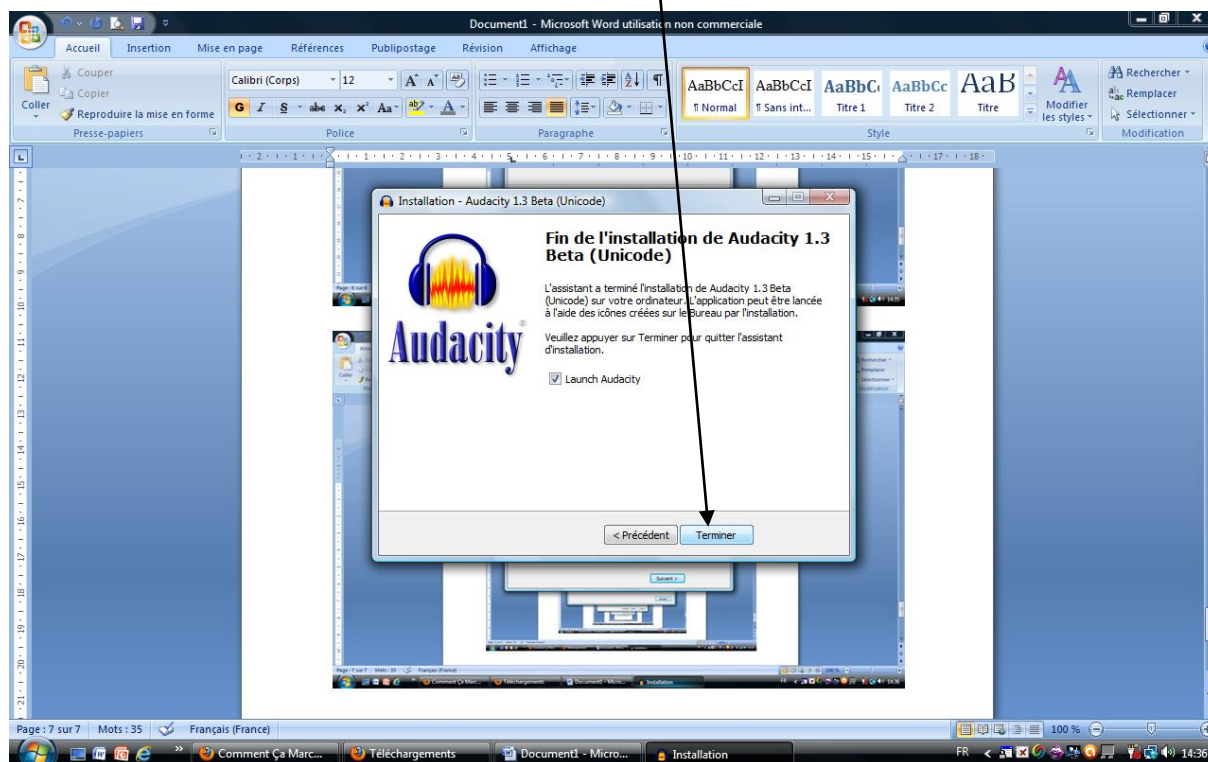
Document1 - Microsoft Word utilisation non commerciale

Accueil Insertion Mise en page Références Publipostage Révision Affichage

Couper
Copier
Coller
Reproduire la mise en forme
Presse-papiers

Calibri (Corps) 12
G I S abe $x_2$ $x^2$ Aa
Police

Paragraphe

AaBbCcI ¶ Normal
AaBbCcI ¶ Sans int...
AaBbC Titre 1
AaBbCc Titre 2
AaB Titre
Modifier les styles
Style

Rechercher
Remplacer
Sélectionner
Modification

Installation - Audacity 1.3 Beta (Unicode)

Audacity

Fin de l'installation de Audacity 1.3 Beta (Unicode)

L'assistant a terminé l'installation de Audacity 1.3 Beta (Unicode) sur votre ordinateur. L'application peut être lancée à l'aide des icônes créées sur le Bureau par l'installation.

Veuillez appuyer sur Terminer pour quitter l'assistant d'installation.

Launch Audacity

< Précédent Terminer

Suivant >

Page : 7 sur 7 Mots : 35 Français (France)

100 %

Comment Ça Marc... Téléchargements Document1 - Micro... Installation

FR 14:36